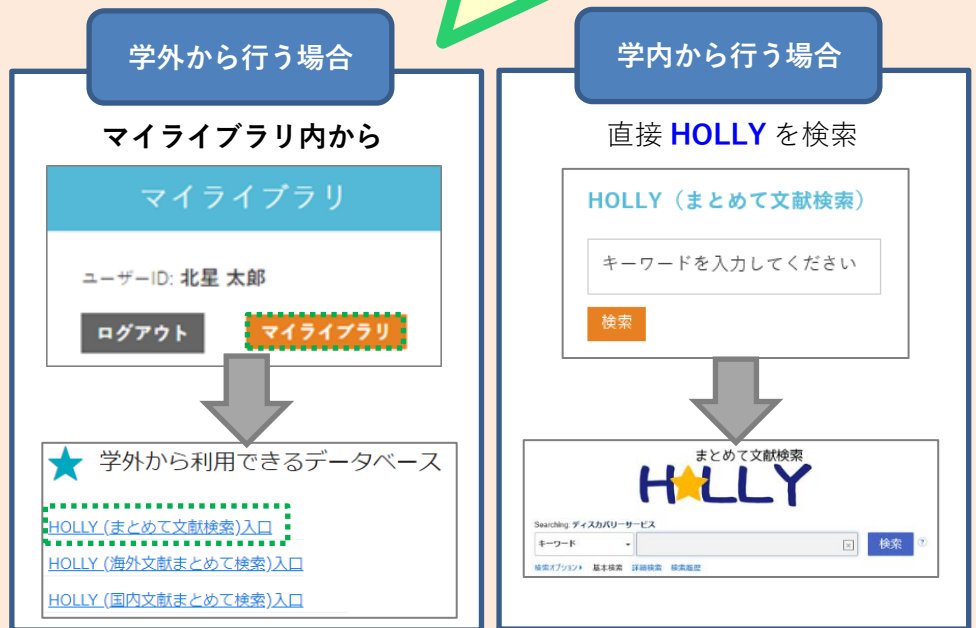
学外から行う場合

マイライブラリ内から

マイライブラリ

ユーザーID: 北星 太郎

ログアウト

マイライブラリ

学外から利用できるデータベース

HOLLY (まとめて文献検索)入口

HOLLY (海外文献まとめて検索)入口

HOLLY (国内文献まとめて検索)入口

学内から行う場合

直接 HOLLY を検索

HOLLY（まとめて文献検索）

キーワードを入力してください

検索

まとめて文献検索

HOLLY

Searching: ディスカバリーサービス

キーワード

検索

検索オプション▸ 基本検索 詳細検索 検索履歴